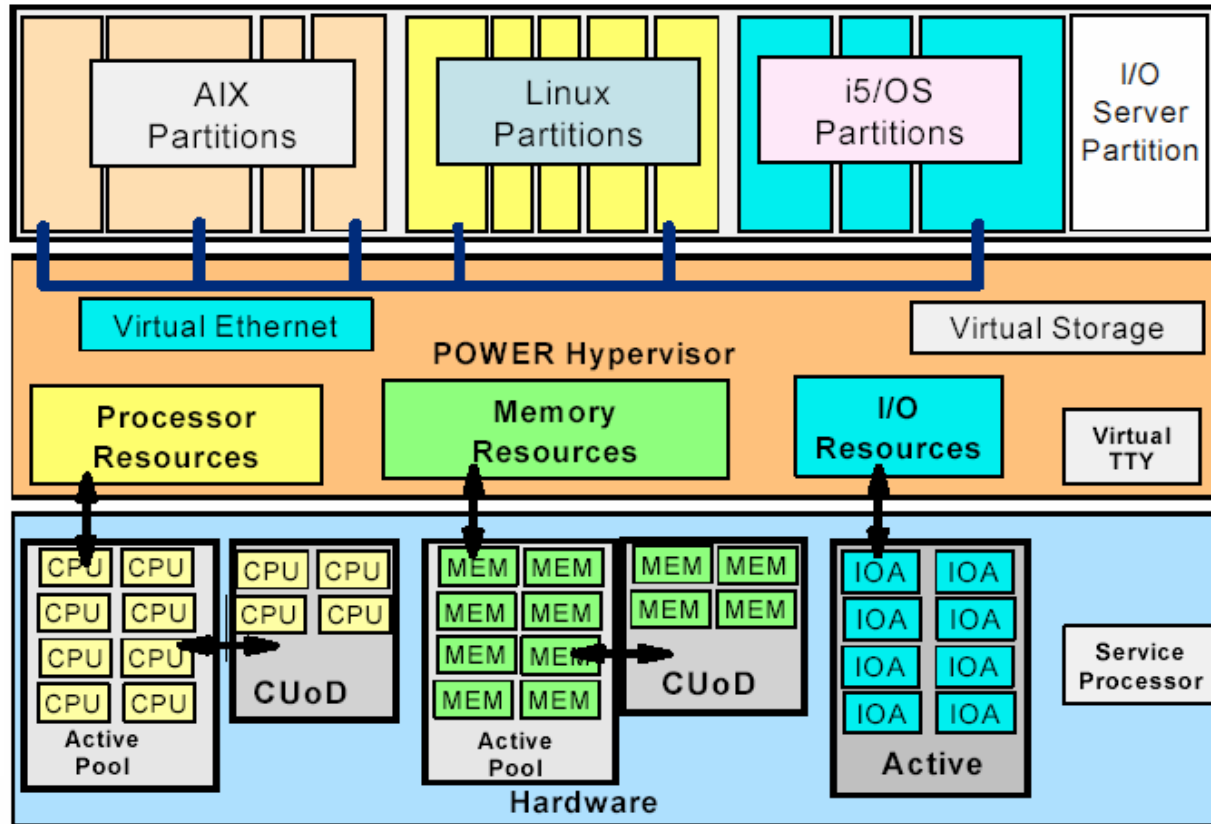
AIX Partitions

Linux Partitions

i5/OS Partitions

I/O Server Partition

Virtual Ethernet

Virtual Storage

POWER Hypervisor

Processor Resources

Memory Resources

I/O Resources

Virtual TTY

CPU CPU
CPU CPU
CPU CPU
CPU CPU
Active Pool

CPU CPU
CPU CPU
CUoD

MEM MEM
MEM MEM
MEM MEM
MEM MEM
Active Pool

MEM MEM
MEM MEM
CUoD

IOA IOA
IOA IOA
IOA IOA
IOA IOA
Active

Service Processor

Hardware